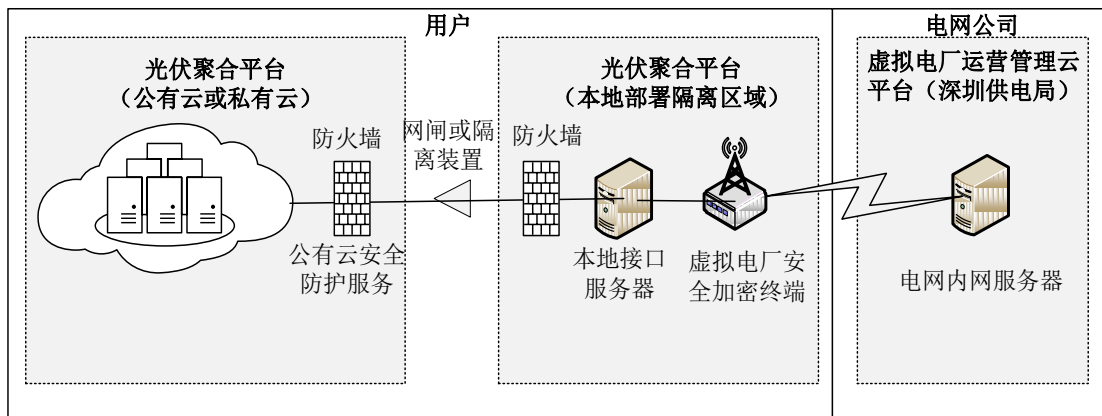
用户

电网公司

光伏聚合平台
（公有云或私有云）

防火墙

网闸或隔离装置

公有云安全防护服务

光伏聚合平台
（本地部署隔离区域）

防火墙

本地接口服务器

虚拟电厂安全加密终端

虚拟电厂运营管理云平台（深圳供电局）

电网内网服务器